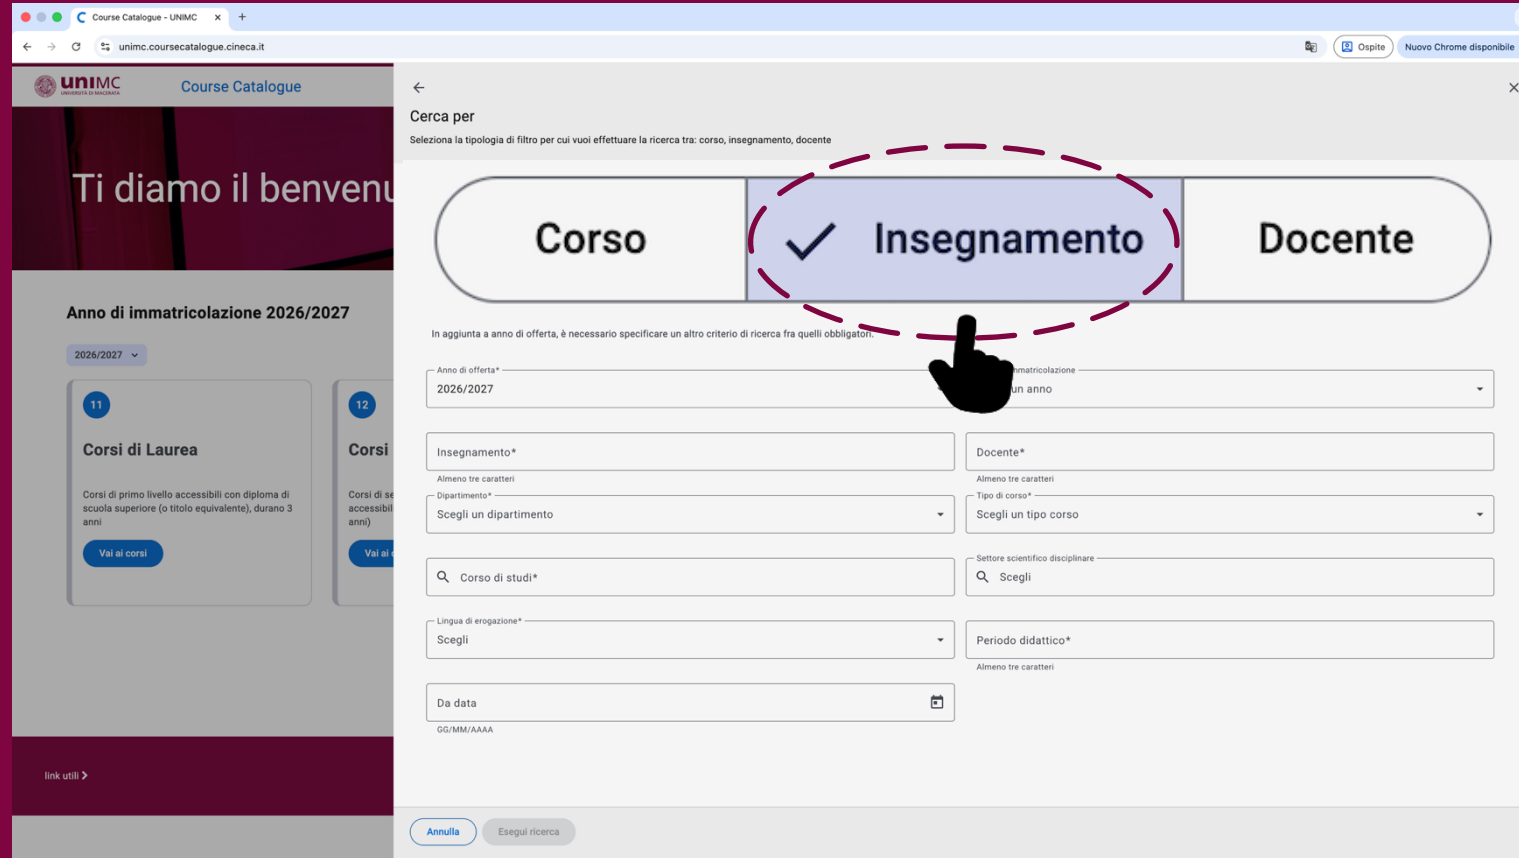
Course Catalogue - UNIMC ×
+
unimc.coursecatalogue.cineca.it
Ospite
Nuovo Chrome disponibile

UNIMC UNIVERSITÀ DI MACERATA
Course Catalogue

Ti diamo il benvenu

Anno di immatricolazione 2026/2027

2026/2027

11
Corsi di Laurea
Corsi di primo livello accessibili con diploma di scuola superiore (o titolo equivalente), durano 3 anni
Vai ai corsi

12
Corsi
Corsi di se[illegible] accessibil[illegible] anni)
Vai ai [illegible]

link utili >

Cerca per
Seleziona la tipologia di filtro per cui vuoi effettuare la ricerca tra: corso, insegnamento, docente

Corso
Insegnamento
Docente

In aggiunta a anno di offerta, è necessario specificare un altro criterio di ricerca fra quelli obbligatori.

Anno di offerta*
2026/2027

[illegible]matricolazione
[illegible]un anno

Insegnamento*
Almeno tre caratteri

Docente*
Almeno tre caratteri

Dipartimento*
Scegli un dipartimento

Tipo di corso*
Scegli un tipo corso

Corso di studi*

Settore scientifico disciplinare
Scegli

Lingua di erogazione*
Scegli

Periodo didattico*
Almeno tre caratteri

Da data
GG/MM/AAAA

Annulla
Esegui ricerca